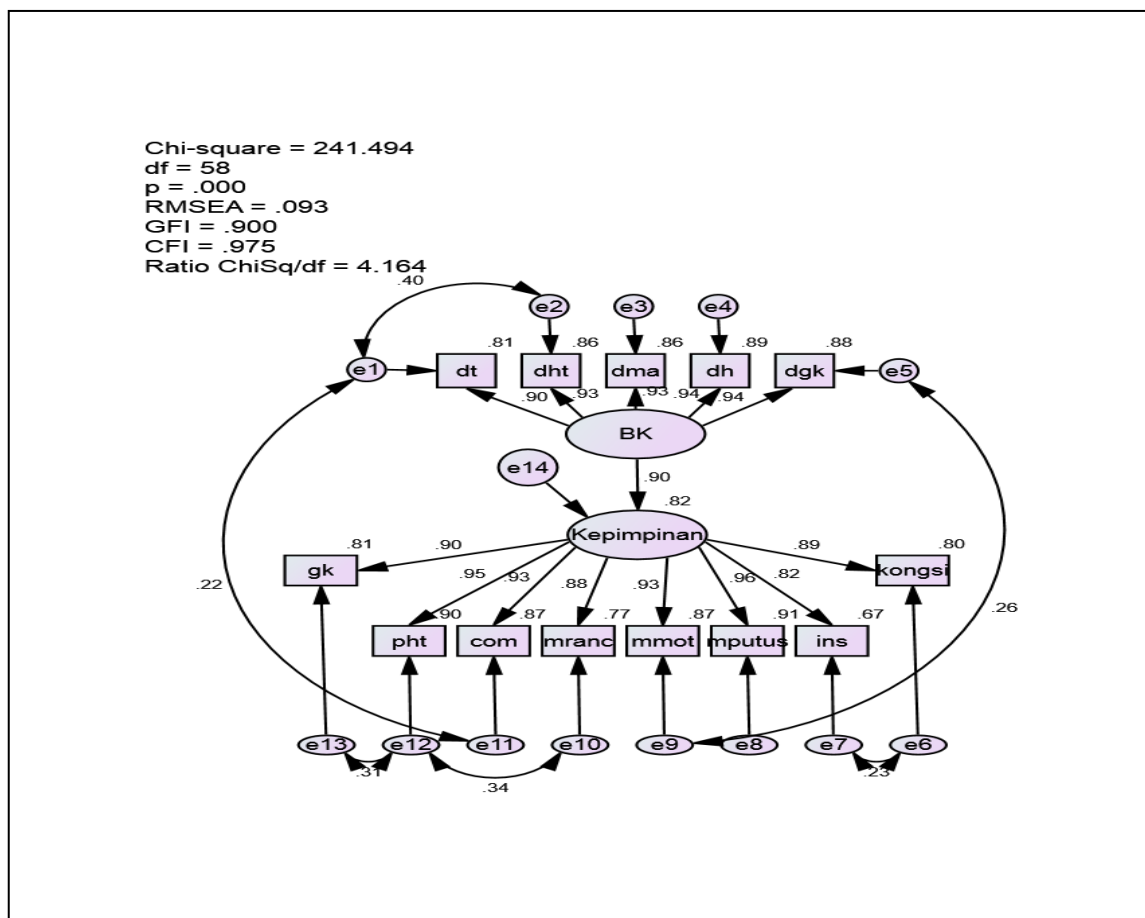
Chi-square = 241.494
df = 58
p = .000
RMSEA = .093
GFI = .900
CFI = .975
Ratio ChiSq/df = 4.164

.40
e2 e3 e4
.81 .86 .86 .89 .88
e1 dt dht dma dh dgk e5
.90 .93 .93 .94 .94
BK
e14
.90
.82
Kepimpinan
.81 .90 .89 .80
gk .95 .93 .88 .93 .96 .82 kongsi
.22 .90 .87 .77 .87 .91 .67 .26
pht com mranc mmot mputus ins
e13 e12 e11 e10 e9 e8 e7 e6
.31 .34 .23